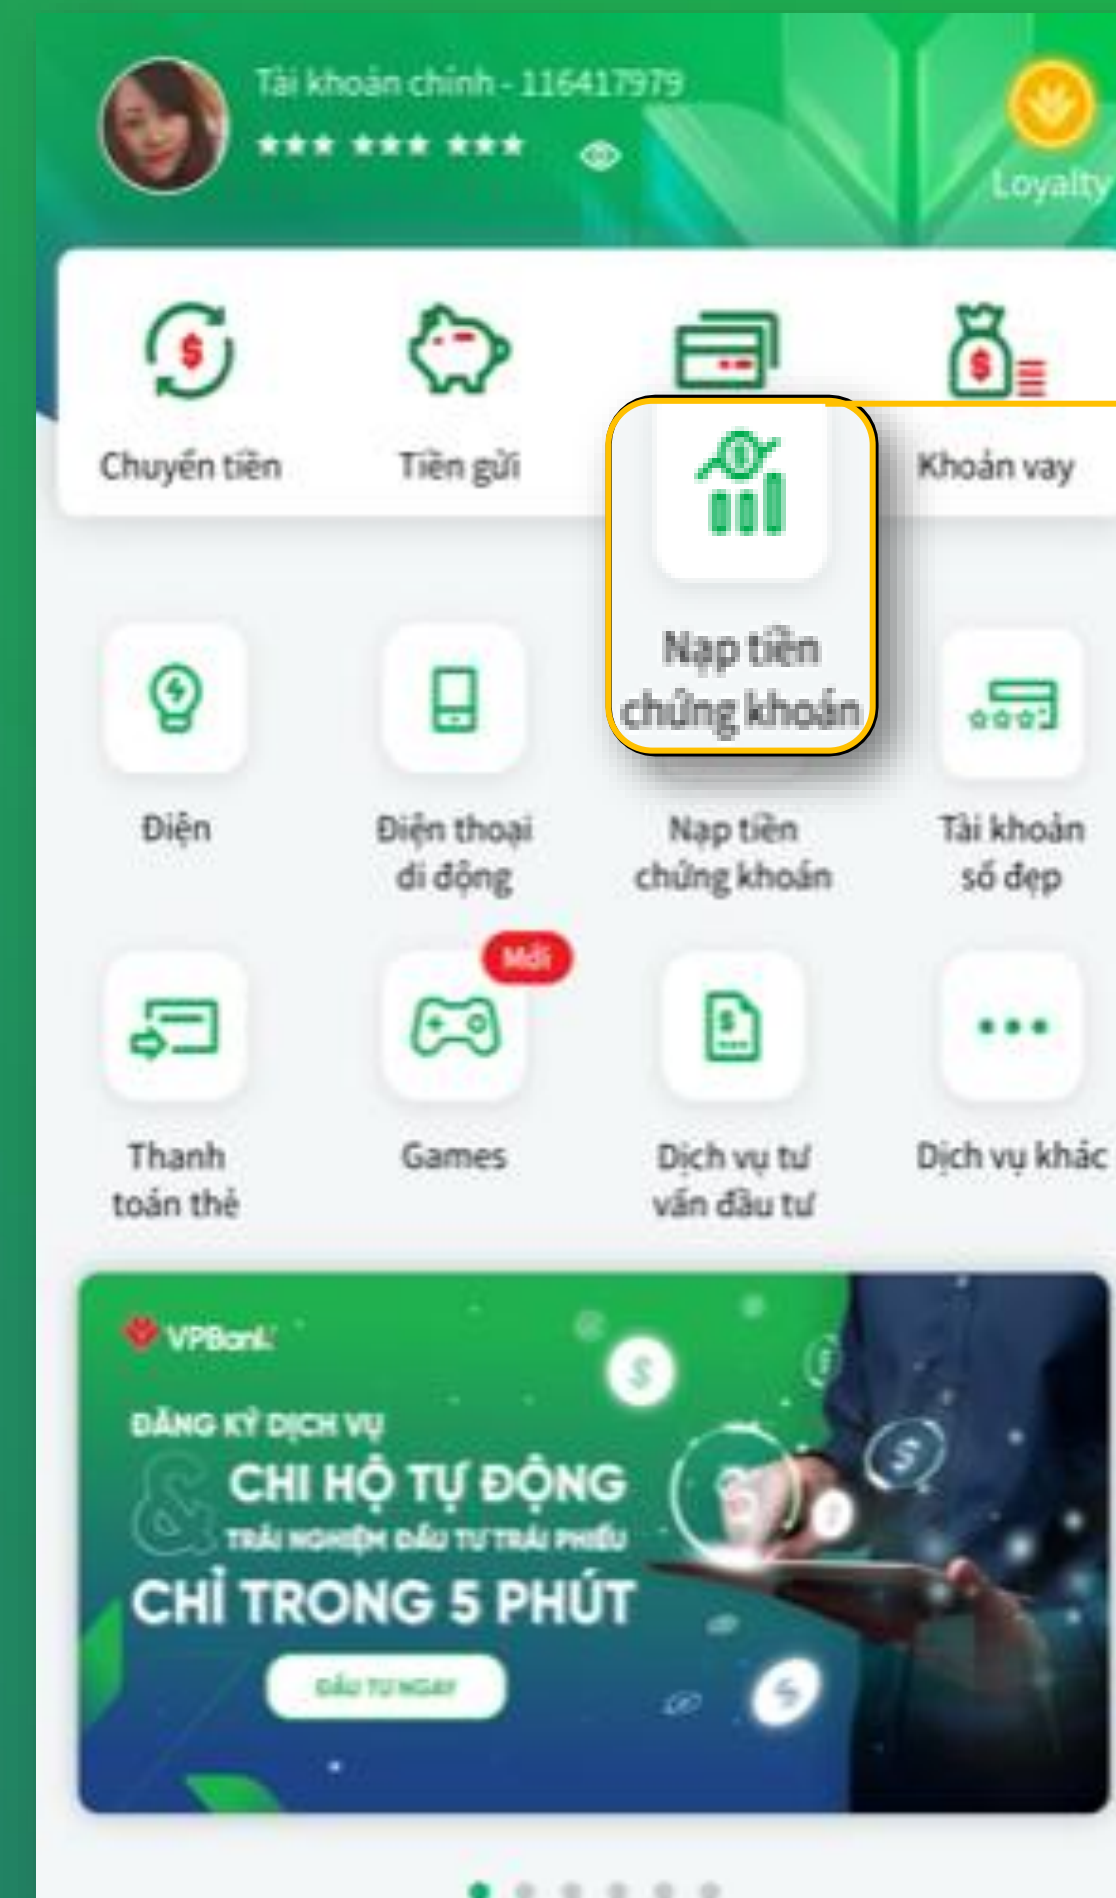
Tài khoản chính - 116417979
*** *** ***

Loyalty

Chuyển tiền

Tiền gửi

Khoản vay

Nạp tiền chứng khoán

Điện

Điện thoại di động

Nạp tiền chứng khoán

Tài khoản số đẹp

Mới

Thanh toán thẻ

Games

Dịch vụ tư vấn đầu tư

Dịch vụ khác

VPBank

ĐĂNG KÝ DỊCH VỤ
CHI HỘ TỰ ĐỘNG
& TRẢI NGHIỆM ĐẦU TƯ TRÁI PHIẾU
CHỈ TRONG 5 PHÚT
ĐẦU TƯ NGAY